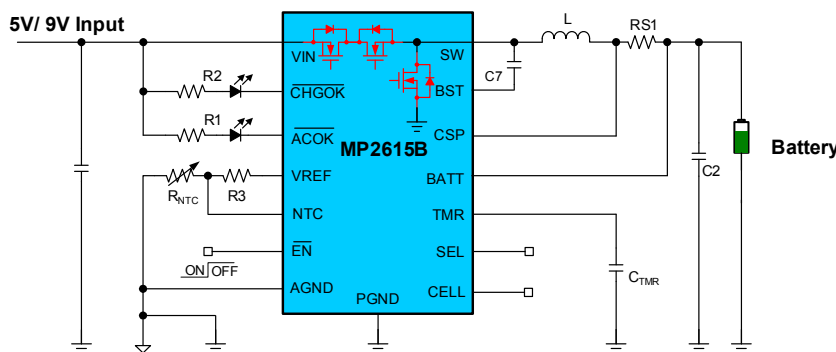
5V/ 9V Input

L

RS1

VIN

SW

R2

$\overline{CHGOK}$

BST

C7

R1

$\overline{ACOK}$

CSP

MP2615B

Battery

$R_{NTC}$

R3

VREF

BATT

C2

NTC

TMR

$\overline{EN}$

SEL

$\overline{ON}$ OFF

$C_{TMR}$

AGND

CELL

PGND